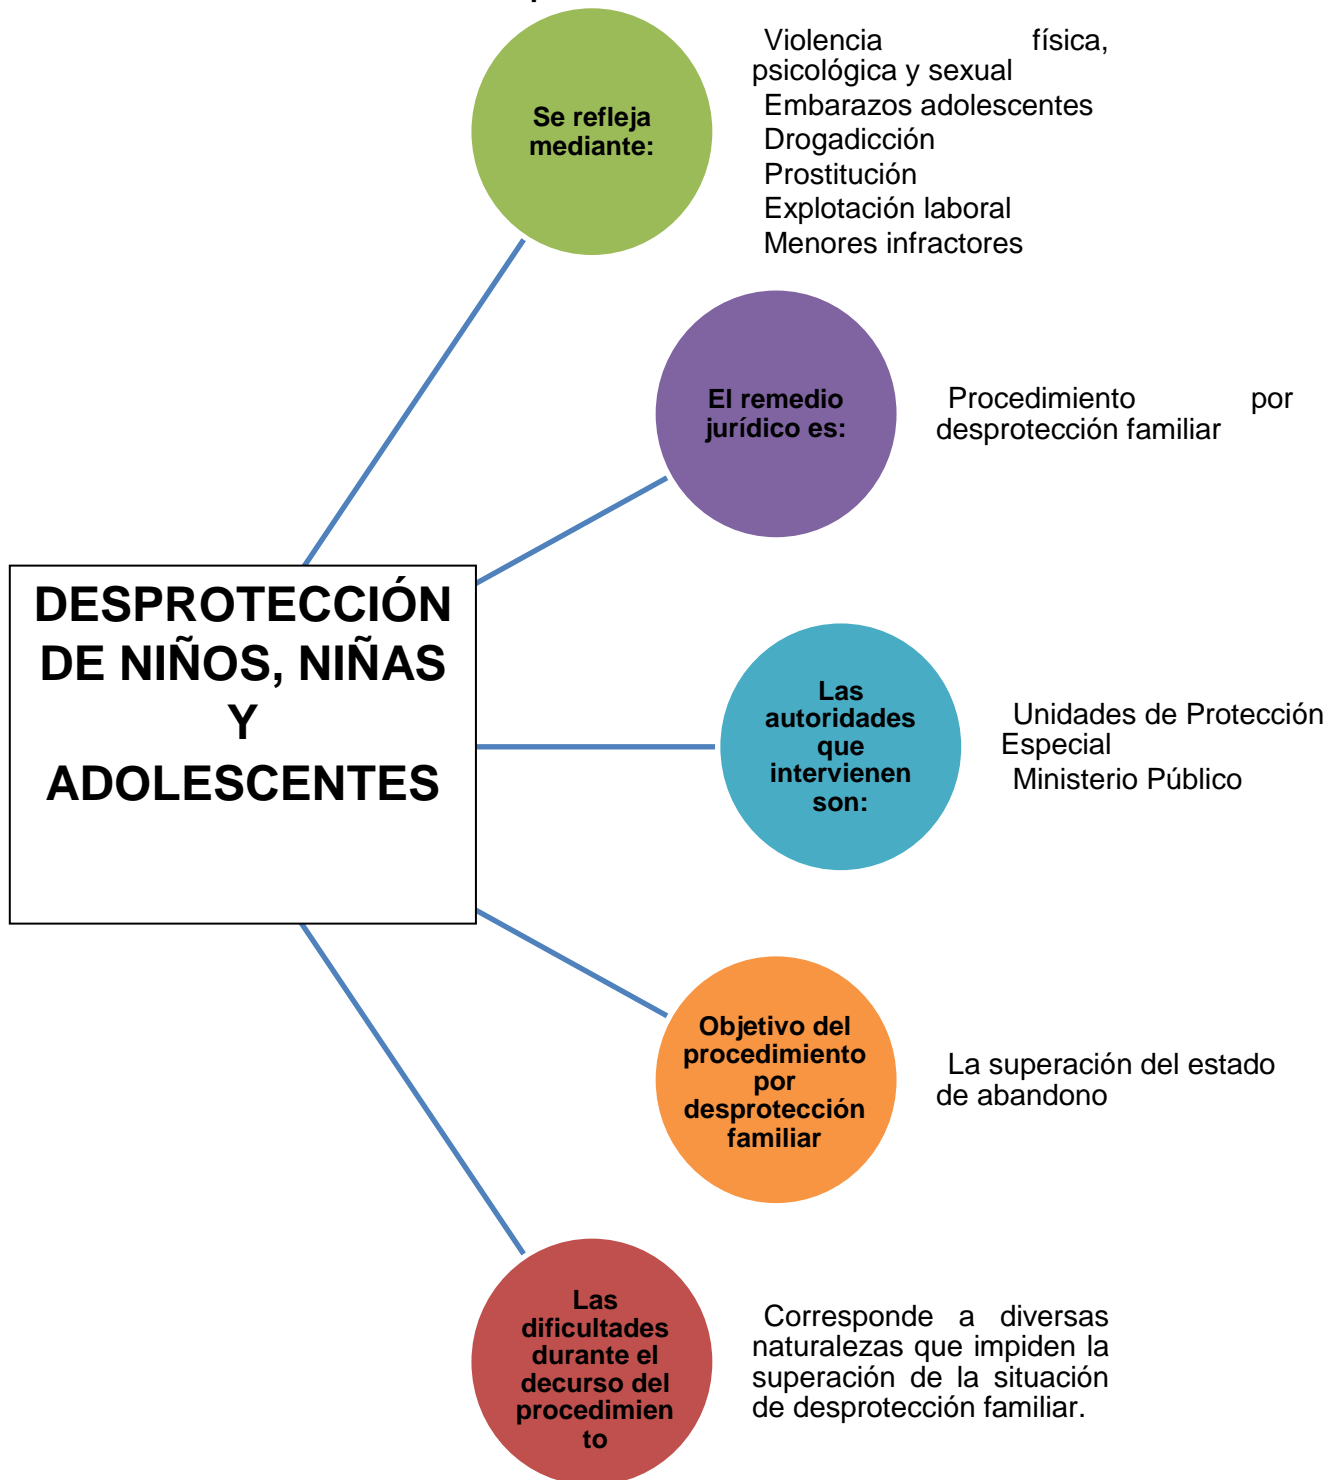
DESPROTECCIÓN DE NIÑOS, NIÑAS Y ADOLESCENTES

Se refleja mediante:

Violencia física, psicológica y sexual
Embarazos adolescentes
Drogadicción
Prostitución
Explotación laboral
Menores infractores

El remedio jurídico es:

Procedimiento por desprotección familiar

Las autoridades que intervienen son:

Unidades de Protección Especial
Ministerio Público

Objetivo del procedimiento por desprotección familiar

La superación del estado de abandono

Las dificultades durante el decurso del procedimiento

Corresponde a diversas naturalezas que impiden la superación de la situación de desprotección familiar.